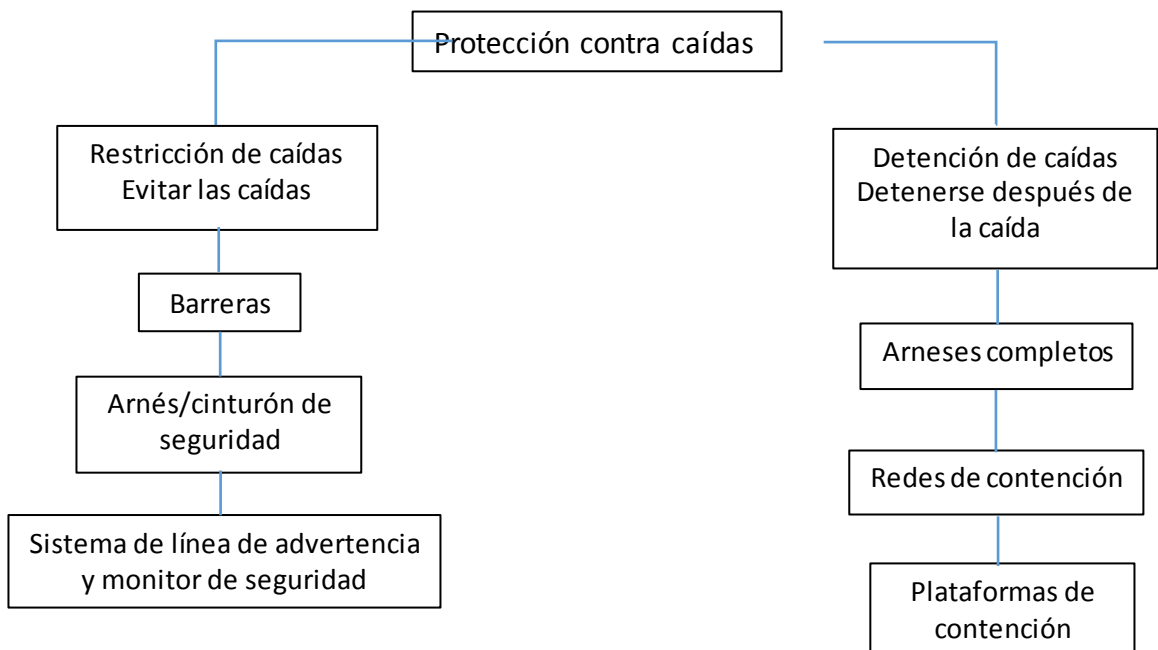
Protección contra caídas

Restricción de caídas
Evitar las caídas

Barreras

Arnés/cinturón de seguridad

Sistema de línea de advertencia y monitor de seguridad

Detención de caídas
Detenerse después de la caída

Arneses completos

Redes de contención

Plataformas de contención